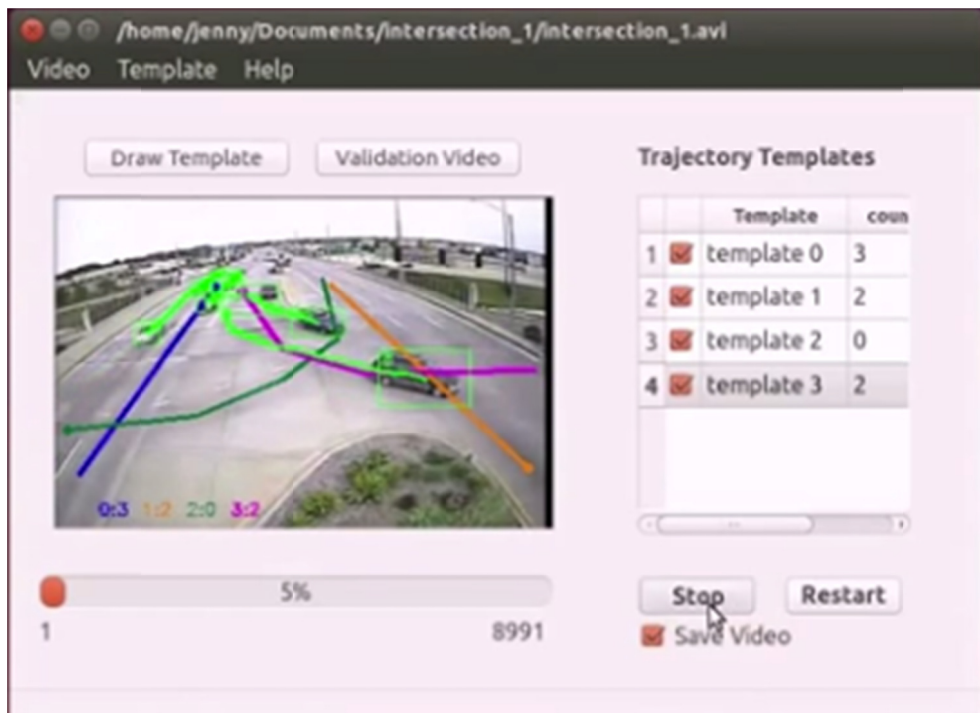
/home/jenny/Documents/intersection_1/intersection_1.avi

Video Template Help

Draw Template Validation Video

Trajectory Templates

| | | Template | coun |
|---|---|---|---|
| 1 | ☑ | template 0 | 3 |
| 2 | ☑ | template 1 | 2 |
| 3 | ☑ | template 2 | 0 |
| 4 | ☑ | template 3 | 2 |

0:3 1:2 2:0 3:2

5%

1 8991

Stop Restart

Save Video